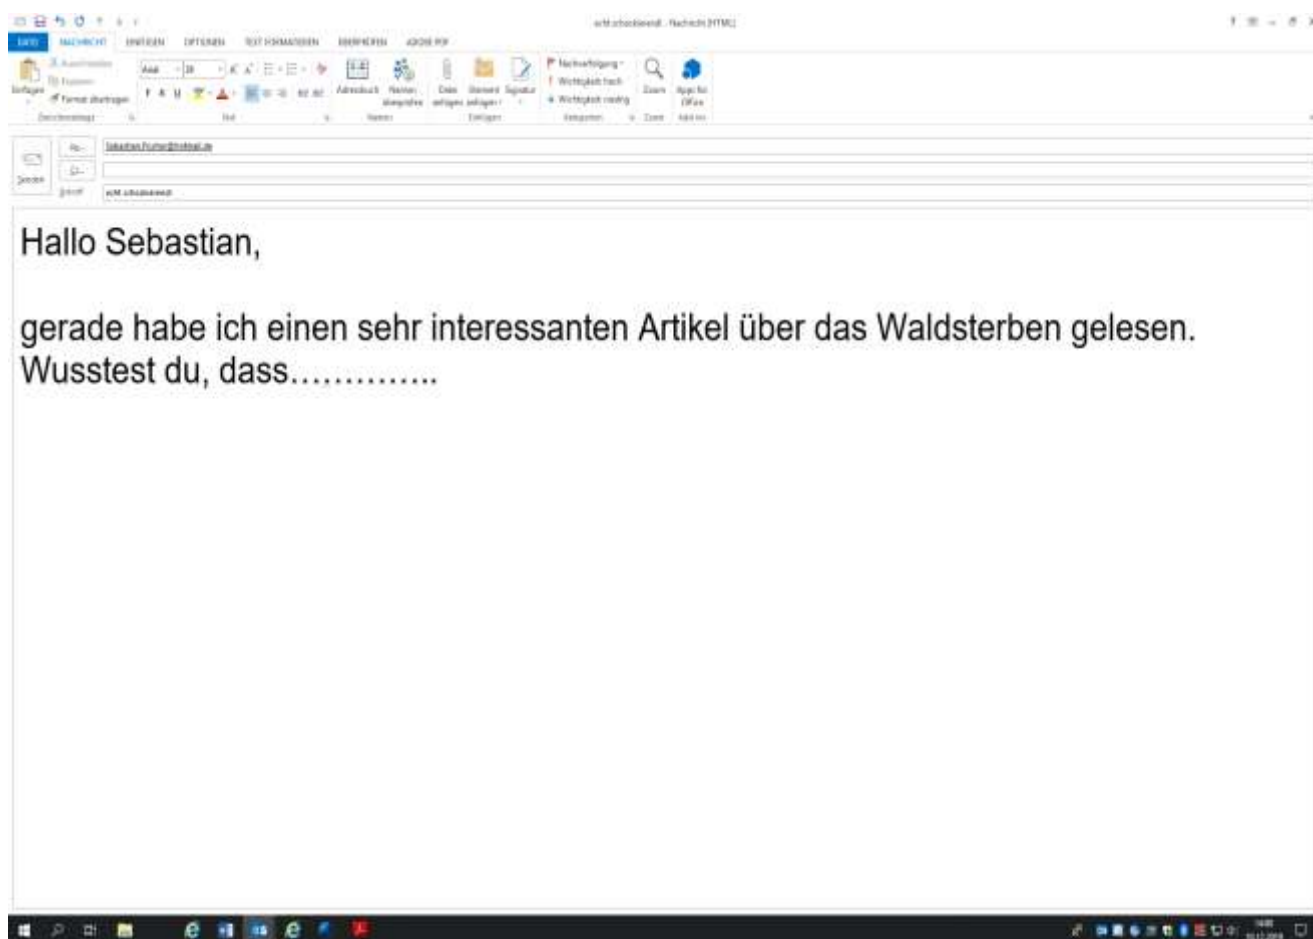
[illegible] - Nachricht (HTML)

DATEI NACHRICHT EINFÜGEN OPTIONEN TEXT FORMATIEREN ÜBERPRÜFEN ADOBE PDF

Einfügen Ausschneiden Kopieren Format übertragen
Zwischenablage

Arial 20
Text

Adressbuch Namen überprüfen
Namen

Datei anfügen Element anfügen Signatur
Einfügen

Nachverfolgung Wichtigkeit hoch Wichtigkeit niedrig
Kategorien

Zoom
Zoom

Apps für Office
Add-ins

Senden
An...
Cc...
Betreff

Sebastian.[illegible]@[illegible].de

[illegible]

Hallo Sebastian,

gerade habe ich einen sehr interessanten Artikel über das Waldsterben gelesen. Wusstest du, dass…………..